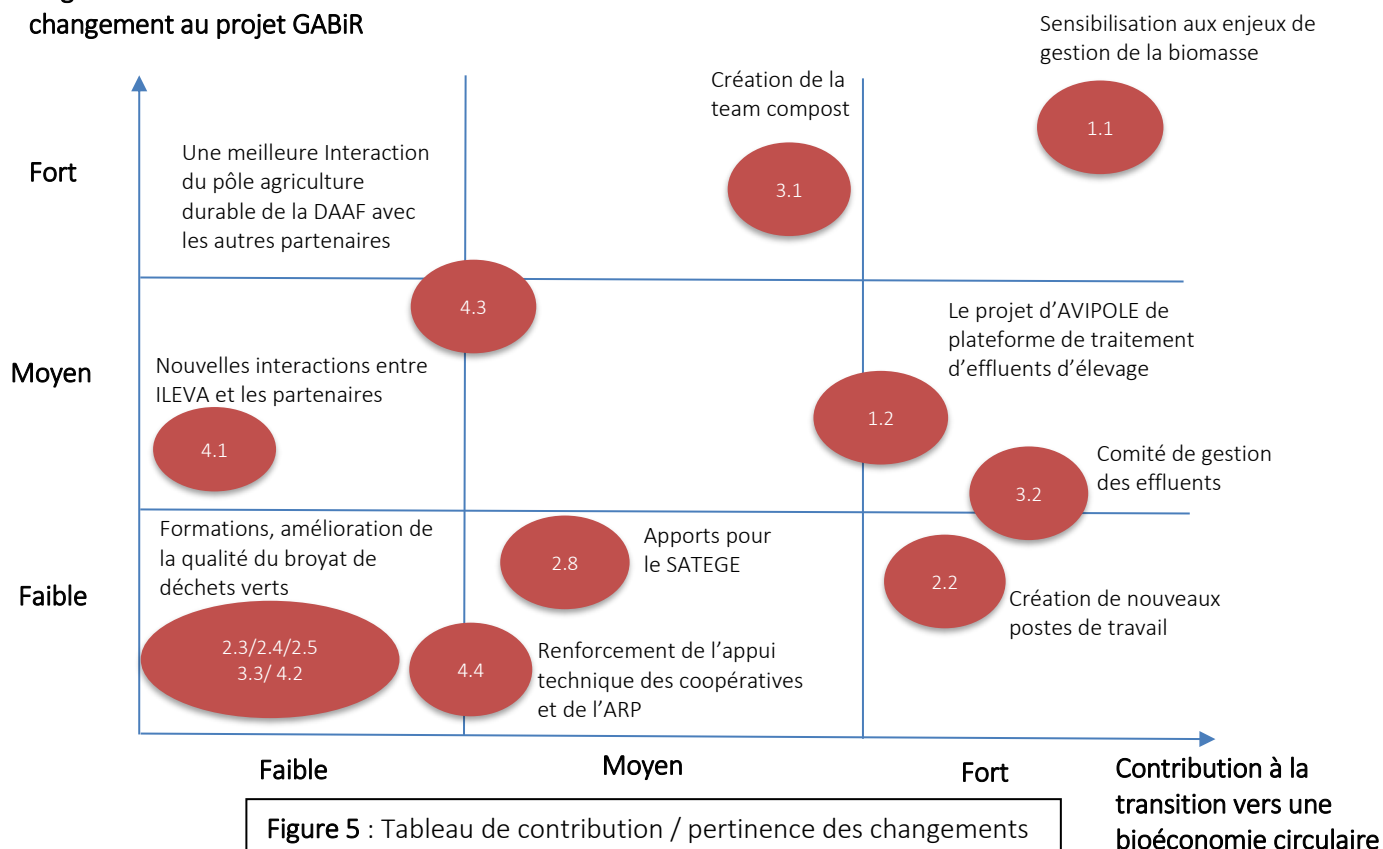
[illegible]
changement au projet GABiR

Sensibilisation aux enjeux de gestion de la biomasse

1.1

Création de la team compost

3.1

Fort

Une meilleure Interaction du pôle agriculture durable de la DAAF avec les autres partenaires

4.3

Le projet d'AVIPOLE de plateforme de traitement d'effluents d'élevage

Moyen

Nouvelles interactions entre ILEVA et les partenaires

1.2

4.1

Comité de gestion des effluents

3.2

Formations, amélioration de la qualité du broyat de déchets verts

Apports pour le SATEGE

2.8

2.2

Faible

Création de nouveaux postes de travail

2.3/2.4/2.5
3.3/ 4.2

4.4

Renforcement de l'appui technique des coopératives et de l'ARP

Faible

Moyen

Fort

Contribution à la transition vers une bioéconomie circulaire

Figure 5 : Tableau de contribution / pertinence des changements